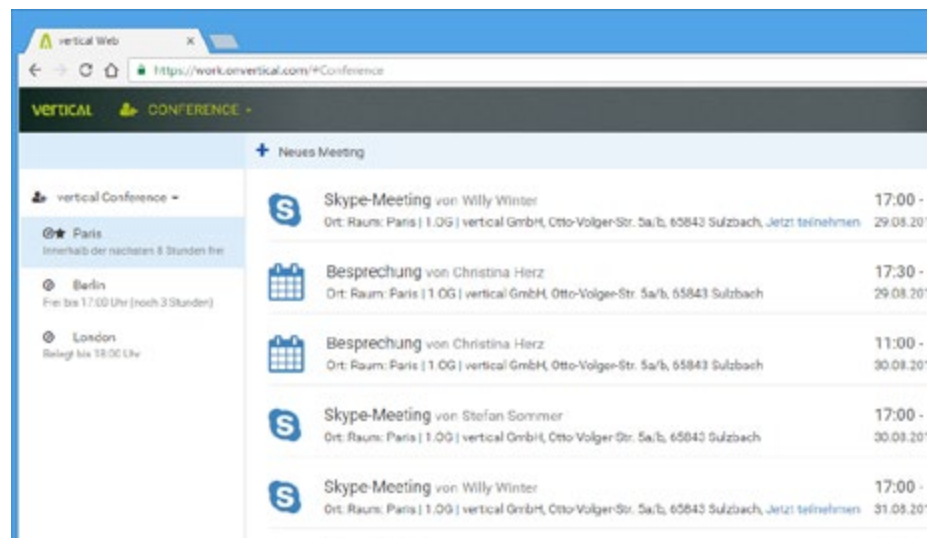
vertical Web ×

https://work.onvertical.com/#Conference

vertical CONFERENCE

+ Neues Meeting

vertical Conference

Paris
Innerhalb der nächsten 8 Stunden frei

Berlin
Frei bis 17:00 Uhr (noch 3 Stunden)

London
Belegt bis 18:00 Uhr

Skype-Meeting von Willy Winter
Ort: Raum: Paris | 1.OG | vertical GmbH, Otto-Volger-Str. 5a/b, 65843 Sulzbach Jetzt teilnehmen
17:00 -
29.08.2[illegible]

Besprechung von Christina Herz
Ort: Raum: Paris | 1.OG | vertical GmbH, Otto-Volger-Str. 5a/b, 65843 Sulzbach
17:30 -
29.08.2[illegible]

Besprechung von Christina Herz
Ort: Raum: Paris | 1.OG | vertical GmbH, Otto-Volger-Str. 5a/b, 65843 Sulzbach
11:00 -
30.08.2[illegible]

Skype-Meeting von Stefan Sommer
Ort: Raum: Paris | 1.OG | vertical GmbH, Otto-Volger-Str. 5a/b, 65843 Sulzbach
17:00 -
30.08.2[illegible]

Skype-Meeting von Willy Winter
Ort: Raum: Paris | 1.OG | vertical GmbH, Otto-Volger-Str. 5a/b, 65843 Sulzbach Jetzt teilnehmen
17:00 -
31.08.2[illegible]